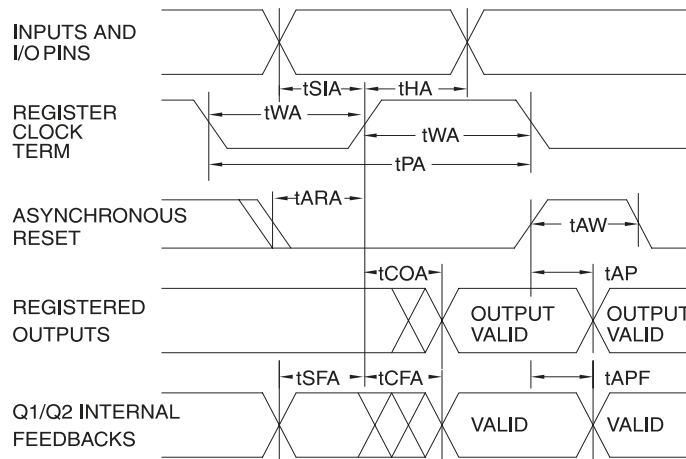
INPUTS AND I/O PINS

tSIA
tHA

REGISTER CLOCK TERM

tWA
tWA
tPA

ASYNCHRONOUS RESET

tARA
tAW

tCOA
tAP

REGISTERED OUTPUTS

OUTPUT VALID
OUTPUT VALID

tSFA
tCFA
tAPF

Q1/Q2 INTERNAL FEEDBACKS

VALID
VALID